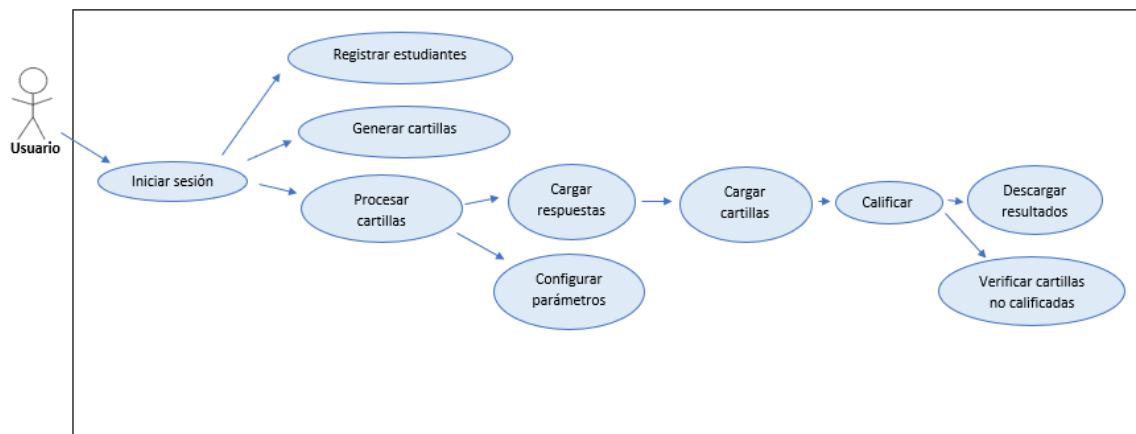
Usuario

Iniciar sesión

Registrar estudiantes

Generar cartillas

Procesar cartillas

Cargar respuestas

Configurar parámetros

Cargar cartillas

Calificar

Descargar resultados

Verificar cartillas no calificadas